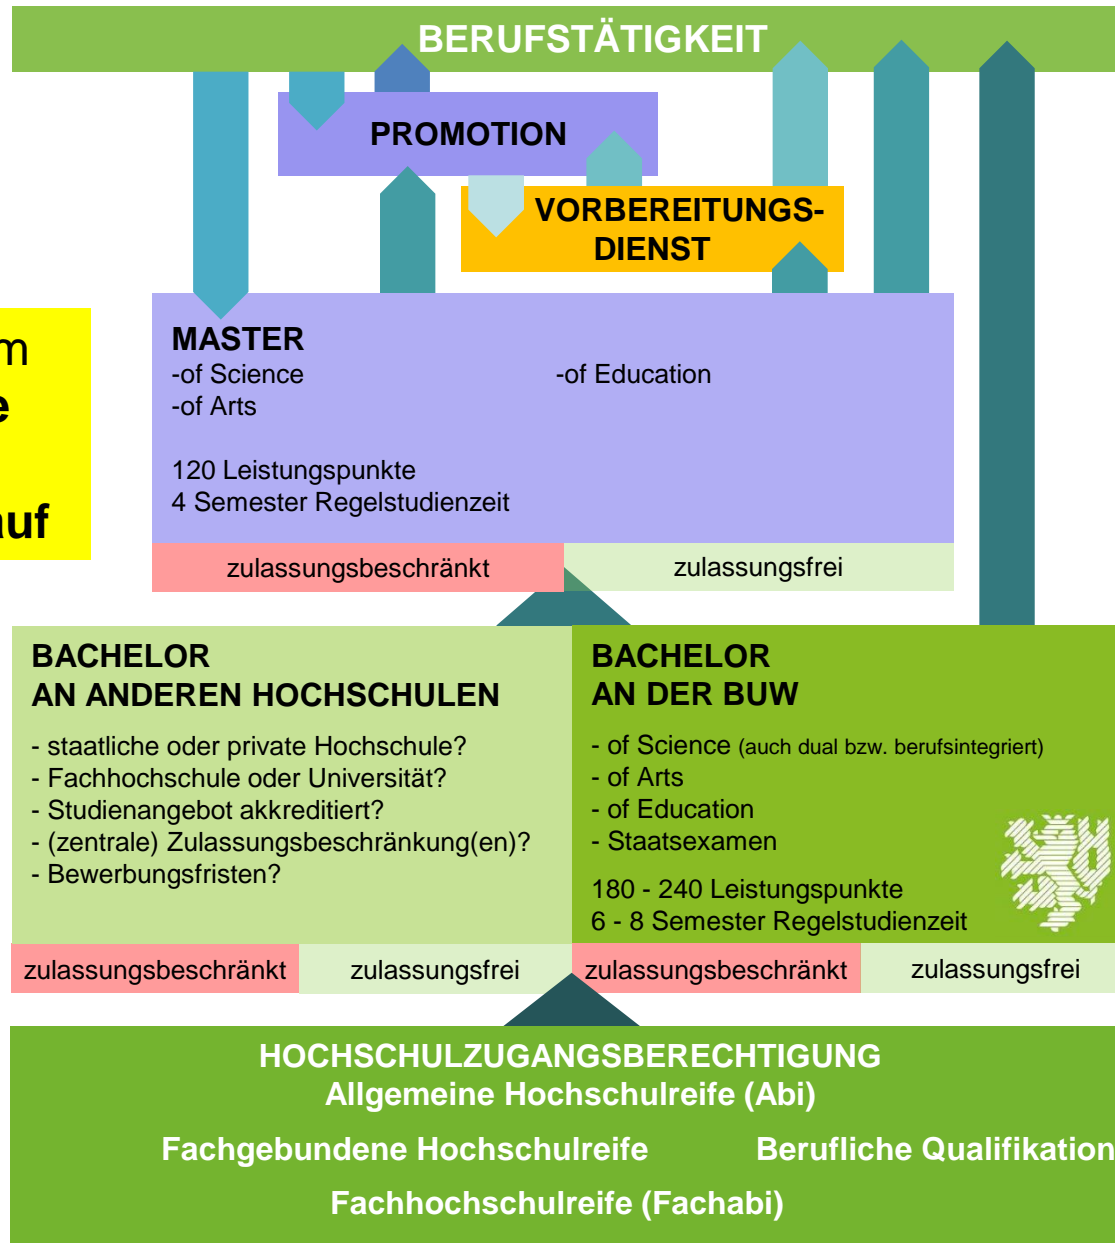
BERUFSTÄTIGKEIT

PROMOTION

VORBEREITUNGSDIENST

m
e
uf

MASTER
-of Science
-of Arts

-of Education

120 Leistungspunkte
4 Semester Regelstudienzeit

zulassungsbeschränkt

zulassungsfrei

BACHELOR
AN ANDEREN HOCHSCHULEN

- staatliche oder private Hochschule?
- Fachhochschule oder Universität?
- Studienangebot akkreditiert?
- (zentrale) Zulassungsbeschränkung(en)?
- Bewerbungsfristen?

BACHELOR
AN DER BUW

- of Science (auch dual bzw. berufsintegriert)
- of Arts
- of Education
- Staatsexamen

180 - 240 Leistungspunkte
6 - 8 Semester Regelstudienzeit

zulassungsbeschränkt

zulassungsfrei

zulassungsbeschränkt

zulassungsfrei

HOCHSCHULZUGANGSBERECHTIGUNG
Allgemeine Hochschulreife (Abi)

Fachgebundene Hochschulreife

Berufliche Qualifikation

Fachhochschulreife (Fachabi)